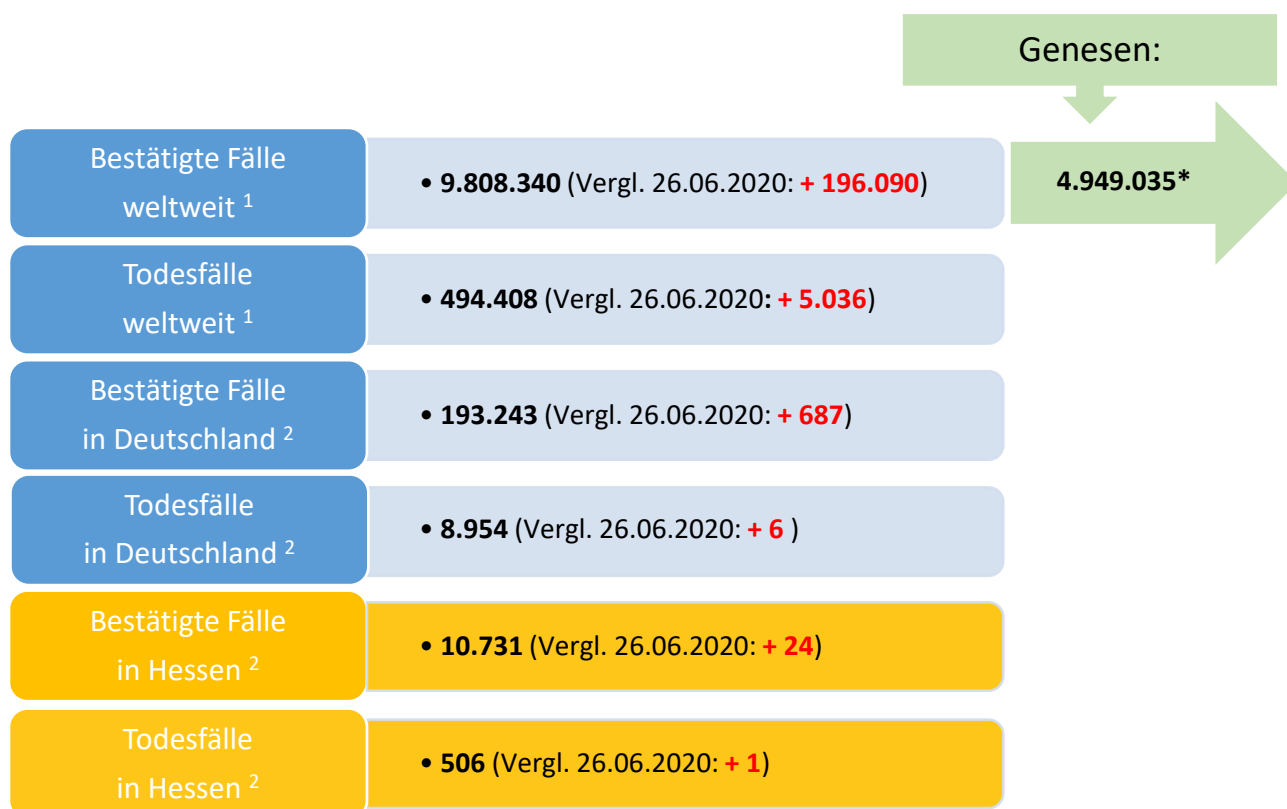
Genesen:

4.949.035*

Bestätigte Fälle weltweit $^1$

• **9.808.340** (Vergl. 26.06.2020: **+ 196.090**)

Todesfälle weltweit $^1$

• **494.408** (Vergl. 26.06.2020**: + 5.036**)

Bestätigte Fälle in Deutschland $^2$

• **193.243** (Vergl. 26.06.2020: **+ 687**)

Todesfälle in Deutschland $^2$

• **8.954** (Vergl. 26.06.2020: **+ 6** )

Bestätigte Fälle in Hessen $^2$

• **10.731** (Vergl. 26.06.2020: **+ 24**)

Todesfälle in Hessen $^2$

• **506** (Vergl. 26.06.2020: **+ 1**)